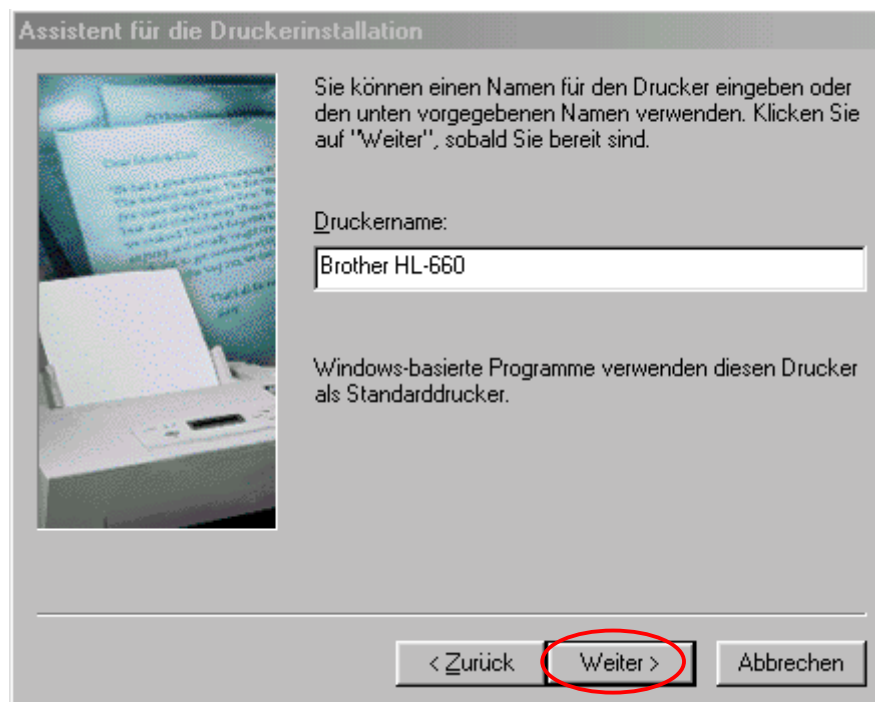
Assistent für die Druckerinstallation

Sie können einen Namen für den Drucker eingeben oder den unten vorgegebenen Namen verwenden. Klicken Sie auf "Weiter", sobald Sie bereit sind.

Druckername:

Brother HL-660

Windows-basierte Programme verwenden diesen Drucker als Standarddrucker.

< Zurück

Weiter >

Abbrechen